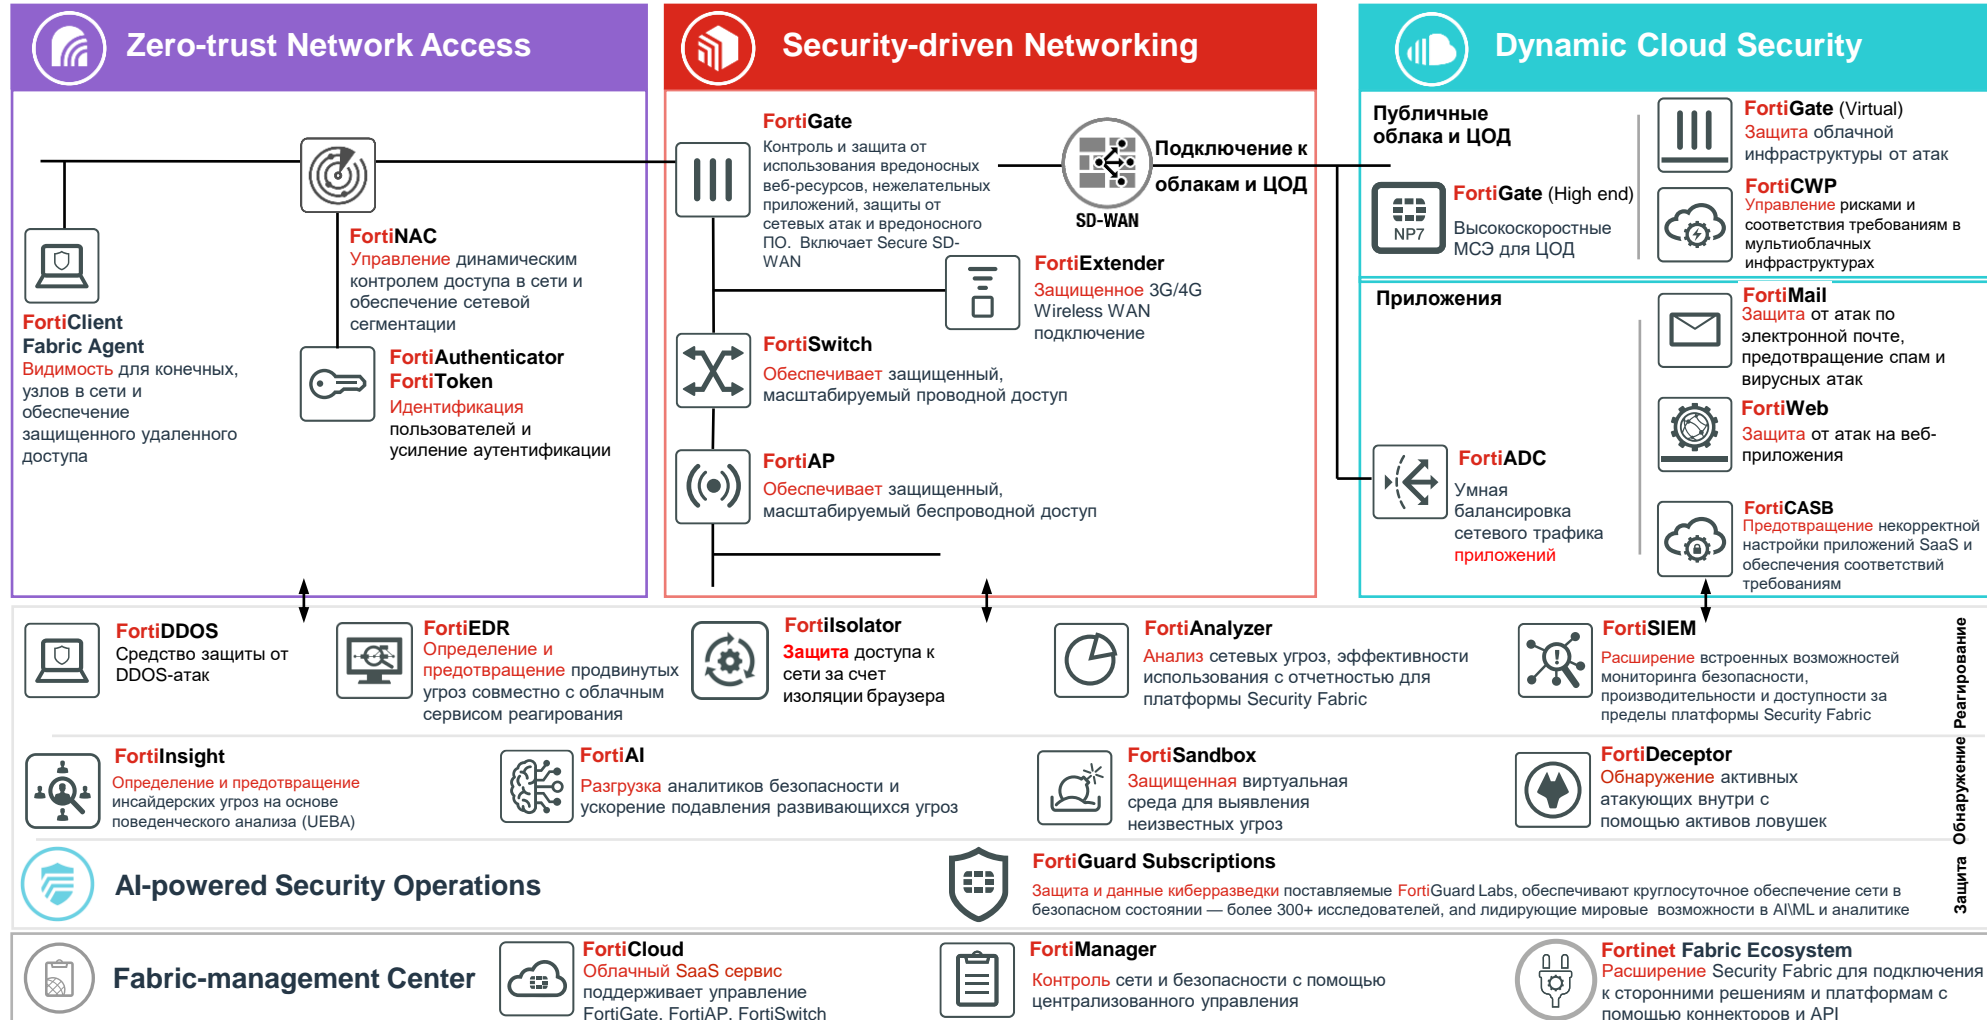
Zero-trust Network Access

Security-driven Networking

Dynamic Cloud Security

FortiClient Fabric Agent
Видимость для конечных, узлов в сети и обеспечение защищенного удаленного доступа

FortiNAC
Управление динамическим контролем доступа в сети и обеспечение сетевой сегментации

FortiAuthenticator
FortiToken
Идентификация пользователей и усиление аутентификации

FortiGate
Контроль и защита от использования вредоносных веб-ресурсов, нежелательных приложений, защиты от сетевых атак и вредоносного ПО. Включает Secure SD-WAN

SD-WAN
Подключение к облакам и ЦОД

FortiExtender
Защищенное 3G/4G Wireless WAN подключение

FortiSwitch
Обеспечивает защищенный, масштабируемый проводной доступ

FortiAP
Обеспечивает защищенный, масштабируемый беспроводной доступ

Публичные облака и ЦОД

NP7
FortiGate (High end)
Высокоскоростные МСЭ для ЦОД

FortiGate (Virtual)
Защита облачной инфраструктуры от атак

FortiCWP
Управление рисками и соответствия требованиям в мультиоблачных инфраструктурах

Приложения

FortiMail
Защита от атак по электронной почте, предотвращение спам и вирусных атак

FortiWeb
Защита от атак на веб-приложения

FortiADC
Умная балансировка сетевого трафика приложений

FortiCASB
Предотвращение некорректной настройки приложений SaaS и обеспечения соответствий требованиям

FortiDDOS
Средство защиты от DDOS-атак

FortiEDR
Определение и предотвращение продвинутых угроз совместно с облачным сервисом реагирования

FortiIsolator
Защита доступа к сети за счет изоляции браузера

FortiAnalyzer
Анализ сетевых угроз, эффективности использования с отчетностью для платформы Security Fabric

FortiSIEM
Расширение встроенных возможностей мониторинга безопасности, производительности и доступности за пределы платформы Security Fabric

FortiInsight
Определение и предотвращение инсайдерских угроз на основе поведенческого анализа (UEBA)

FortiAI
Разгрузка аналитиков безопасности и ускорение подавления развивающихся угроз

FortiSandbox
Защищенная виртуальная среда для выявления неизвестных угроз

FortiDeceptor
Обнаружение активных атакующих внутри с помощью активов ловушек

Защита Обнаружение Реагирование

AI-powered Security Operations

FortiGuard Subscriptions
Защита и данные киберразведки поставляемые FortiGuard Labs, обеспечивают круглосуточное обеспечение сети в безопасном состоянии — более 300+ исследователей, and лидирующие мировые возможности в AI\ML и аналитике

Fabric-management Center

FortiCloud
Облачный SaaS сервис поддерживает управление FortiGate, FortiAP, FortiSwitch

FortiManager
Контроль сети и безопасности с помощью централизованного управления

Fortinet Fabric Ecosystem
Расширение Security Fabric для подключения к сторонними решениям и платформам с помощью коннекторов и API